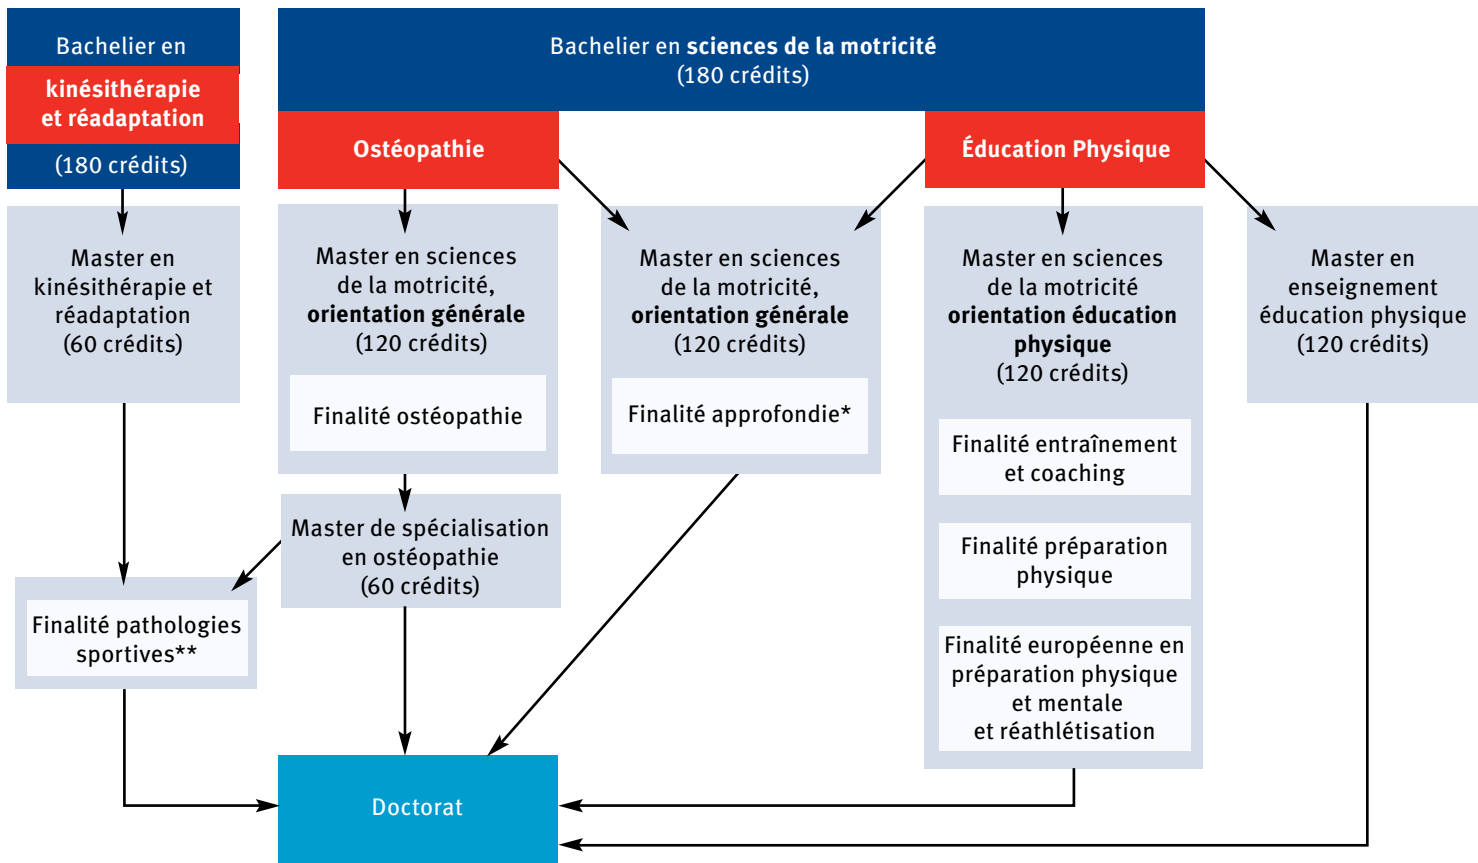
Bachelier en
kinésithérapie et réadaptation
(180 crédits)

Bachelier en sciences de la motricité
(180 crédits)

Ostéopathie

Éducation Physique

Master en kinésithérapie et réadaptation
(60 crédits)

Master en sciences de la motricité, orientation générale
(120 crédits)

Finalité ostéopathie

Master en sciences de la motricité, orientation générale
(120 crédits)

Finalité approfondie*

Master en sciences de la motricité orientation éducation physique
(120 crédits)

Finalité entraînement et coaching

Finalité préparation physique

Finalité européenne en préparation physique et mentale et réathlétisation

Master en enseignement éducation physique
(120 crédits)

Master de spécialisation en ostéopathie
(60 crédits)

Finalité pathologies sportives**

Doctorat